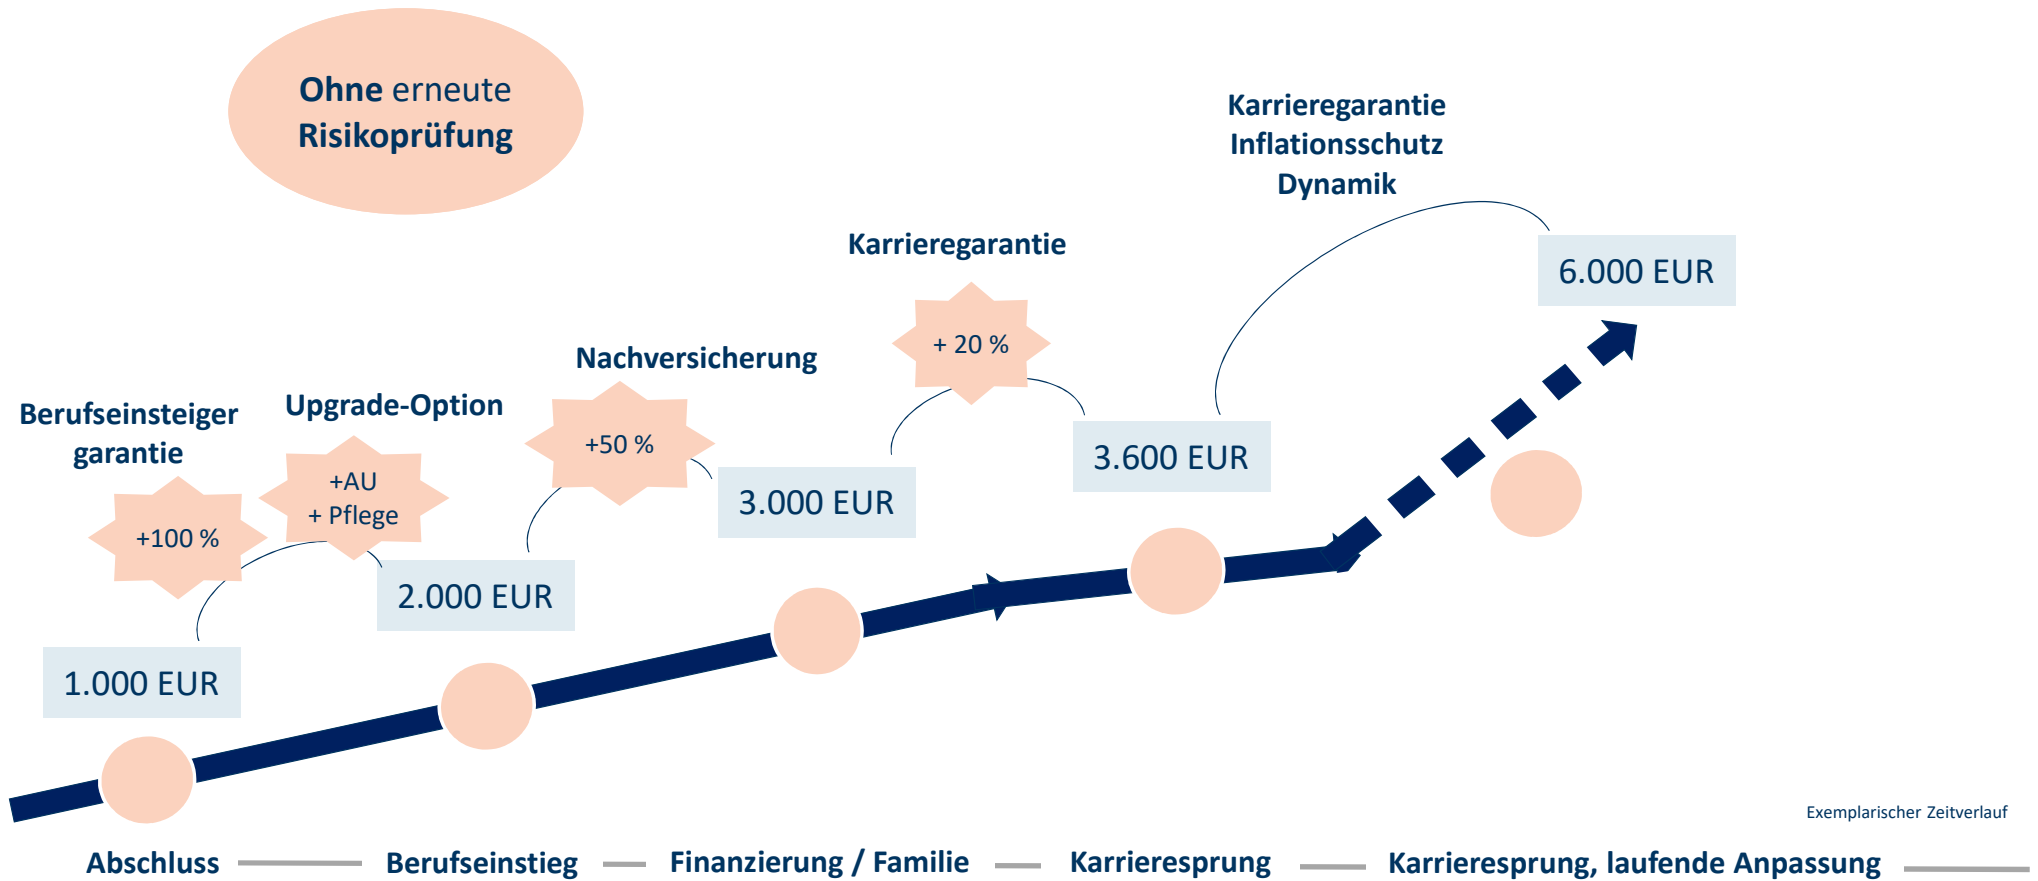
Ohne erneute Risikoprüfung

Karrieregarantie
Inflationsschutz
Dynamik

6.000 EUR

Karrieregarantie

+ 20 %

Nachversicherung

+50 %

3.600 EUR

3.000 EUR

Berufseinsteiger garantie

Upgrade-Option

+AU
+ Pflege

+100 %

2.000 EUR

1.000 EUR

Exemplarischer Zeitverlauf

Abschluss — Berufseinstieg — Finanzierung / Familie — Karrieresprung — Karrieresprung, laufende Anpassung